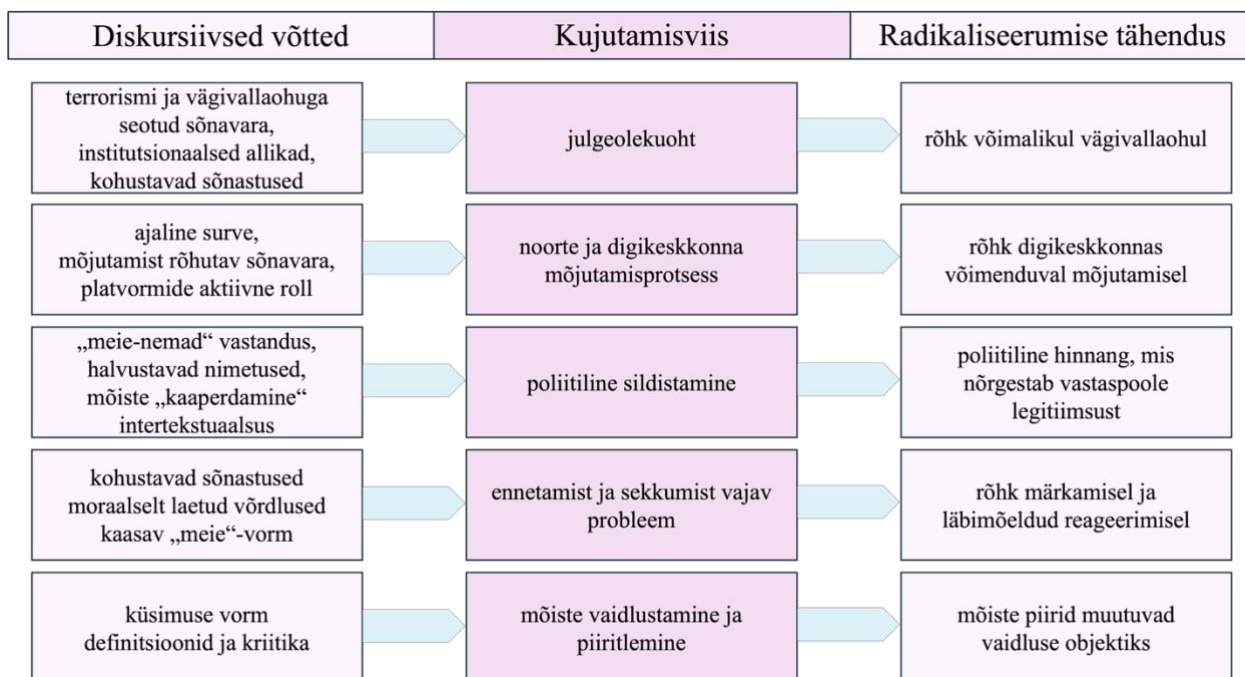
| Diskursiivsed võtted | Kujutamisviis | Radikaliseerumise tähendus |
|---|---|---|
| terrorismi ja vägivallaohuga seotud sõnavara, institutsionaalsed allikad, kohustavad sõnastused | julgeolekuoht | rõhk võimalikul vägivallaohul |
| ajaline surve, mõjutamist rõhutav sõnavara, platvormide aktiivne roll | noorte ja digikeskkonna mõjutamisprotsess | rõhk digikeskkonnas võimenduval mõjutamisel |
| „meie-nemad“ vastandus, halvustavad nimetused, mõiste „kaaperdamine“ intertekstuaalsus | poliitiline sildistamine | poliitiline hinnang, mis nõrgestab vastaspoole legitiimsust |
| kohustavad sõnastused moraalselt laetud võrdlused kaasav „meie“-vorm | ennetamist ja sekkumist vajav probleem | rõhk märkamisel ja läbimõeldud reageerimisel |
| küsimuse vorm definitsioonid ja kriitika | mõiste vaidlustamine ja piiritlemine | mõiste piirid muutuvad vaidluse objektiks |